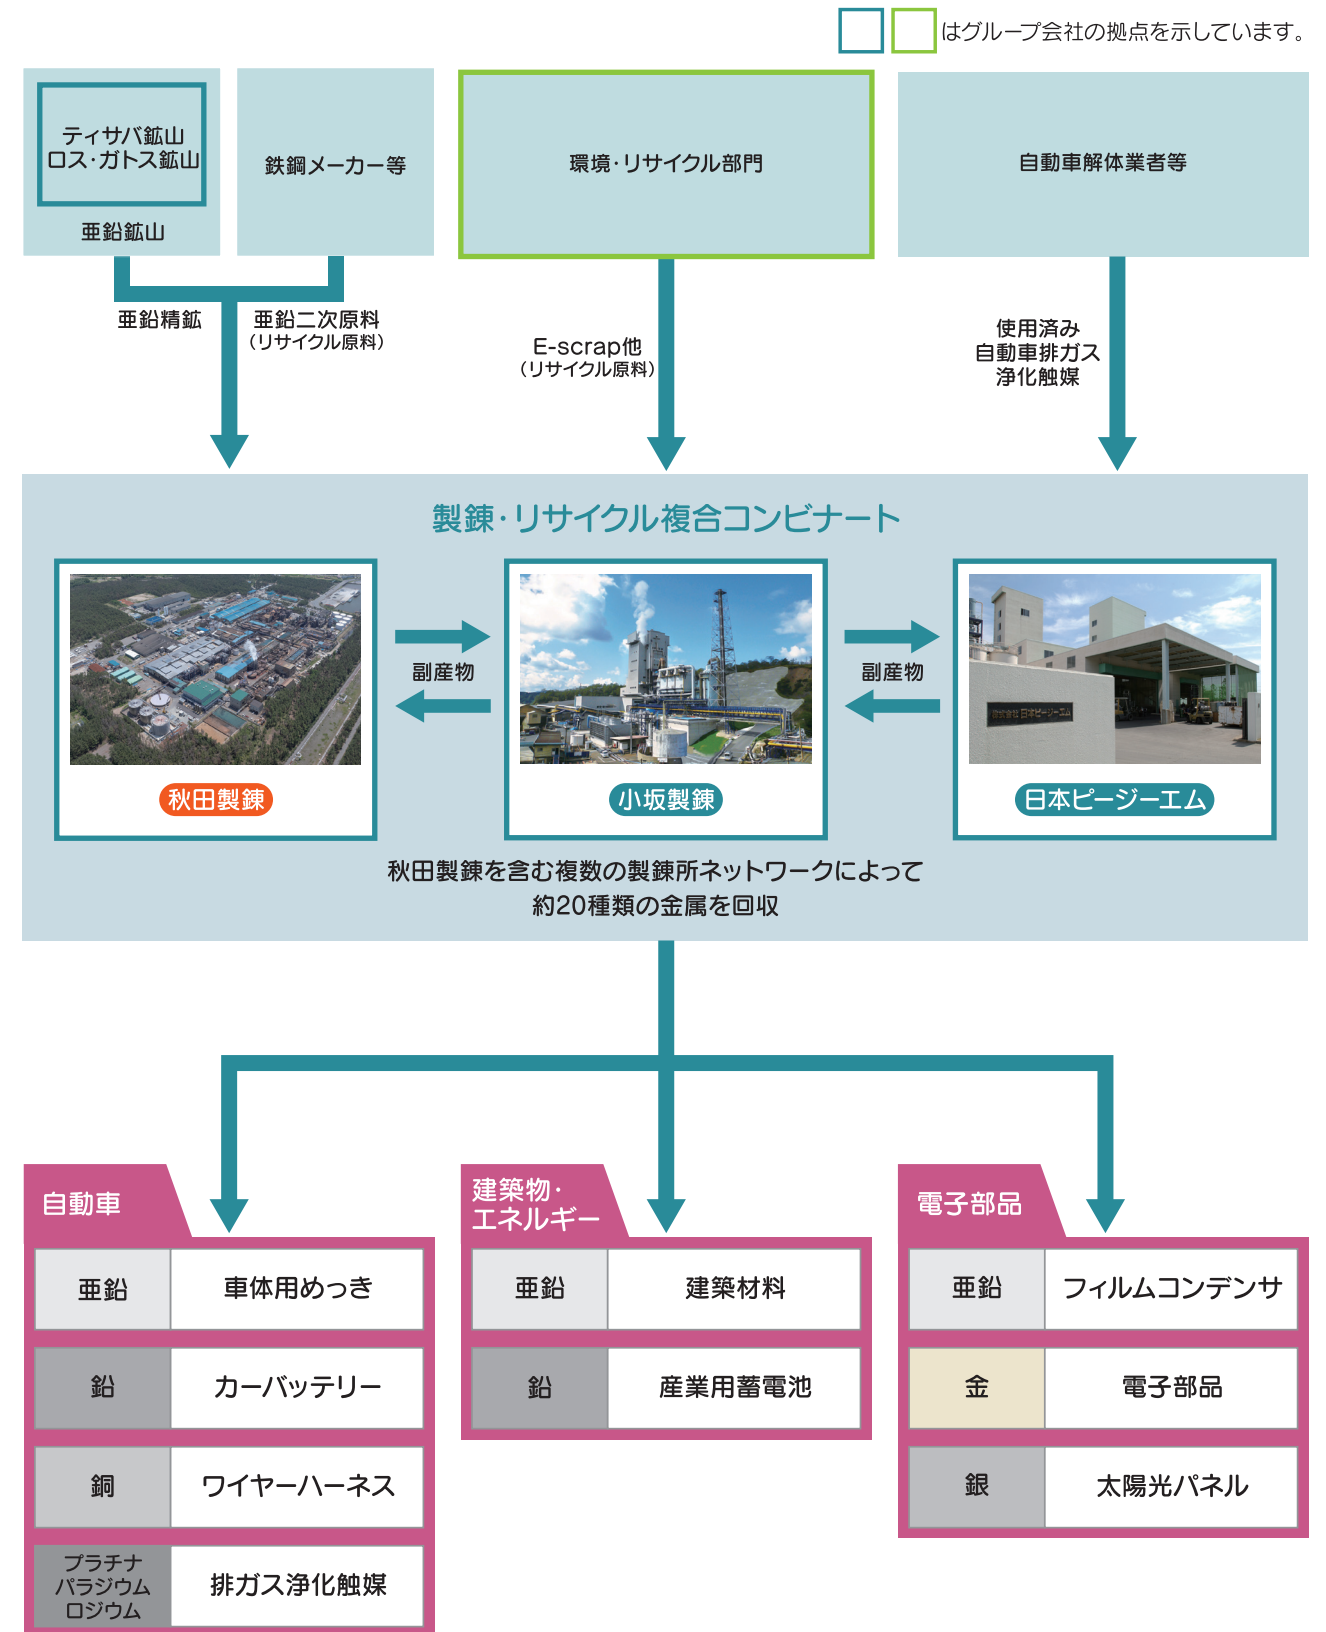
はグループ会社の拠点を示しています。

ティサバ鉱山
ロス･ガトス鉱山

亜鉛鉱山

鉄鋼メーカー等

環境･リサイクル部門

自動車解体業者等

亜鉛精鉱

亜鉛二次原料
（リサイクル原料）

E-scrap他
（リサイクル原料）

使用済み
自動車排ガス
浄化触媒

製錬･リサイクル複合コンビナート

副産物

副産物

秋田製錬

小坂製錬

日本ピージーエム

秋田製錬を含む複数の製錬所ネットワークによって
約20種類の金属を回収

自動車

| 亜鉛 | 車体用めっき |
|---|---|
| 鉛 | カーバッテリー |
| 銅 | ワイヤーハーネス |
| プラチナ パラジウム ロジウム | 排ガス浄化触媒 |

建築物･
エネルギー

| 亜鉛 | 建築材料 |
|---|---|
| 鉛 | 産業用蓄電池 |

電子部品

| 亜鉛 | フィルムコンデンサ |
|---|---|
| 金 | 電子部品 |
| 銀 | 太陽光パネル |